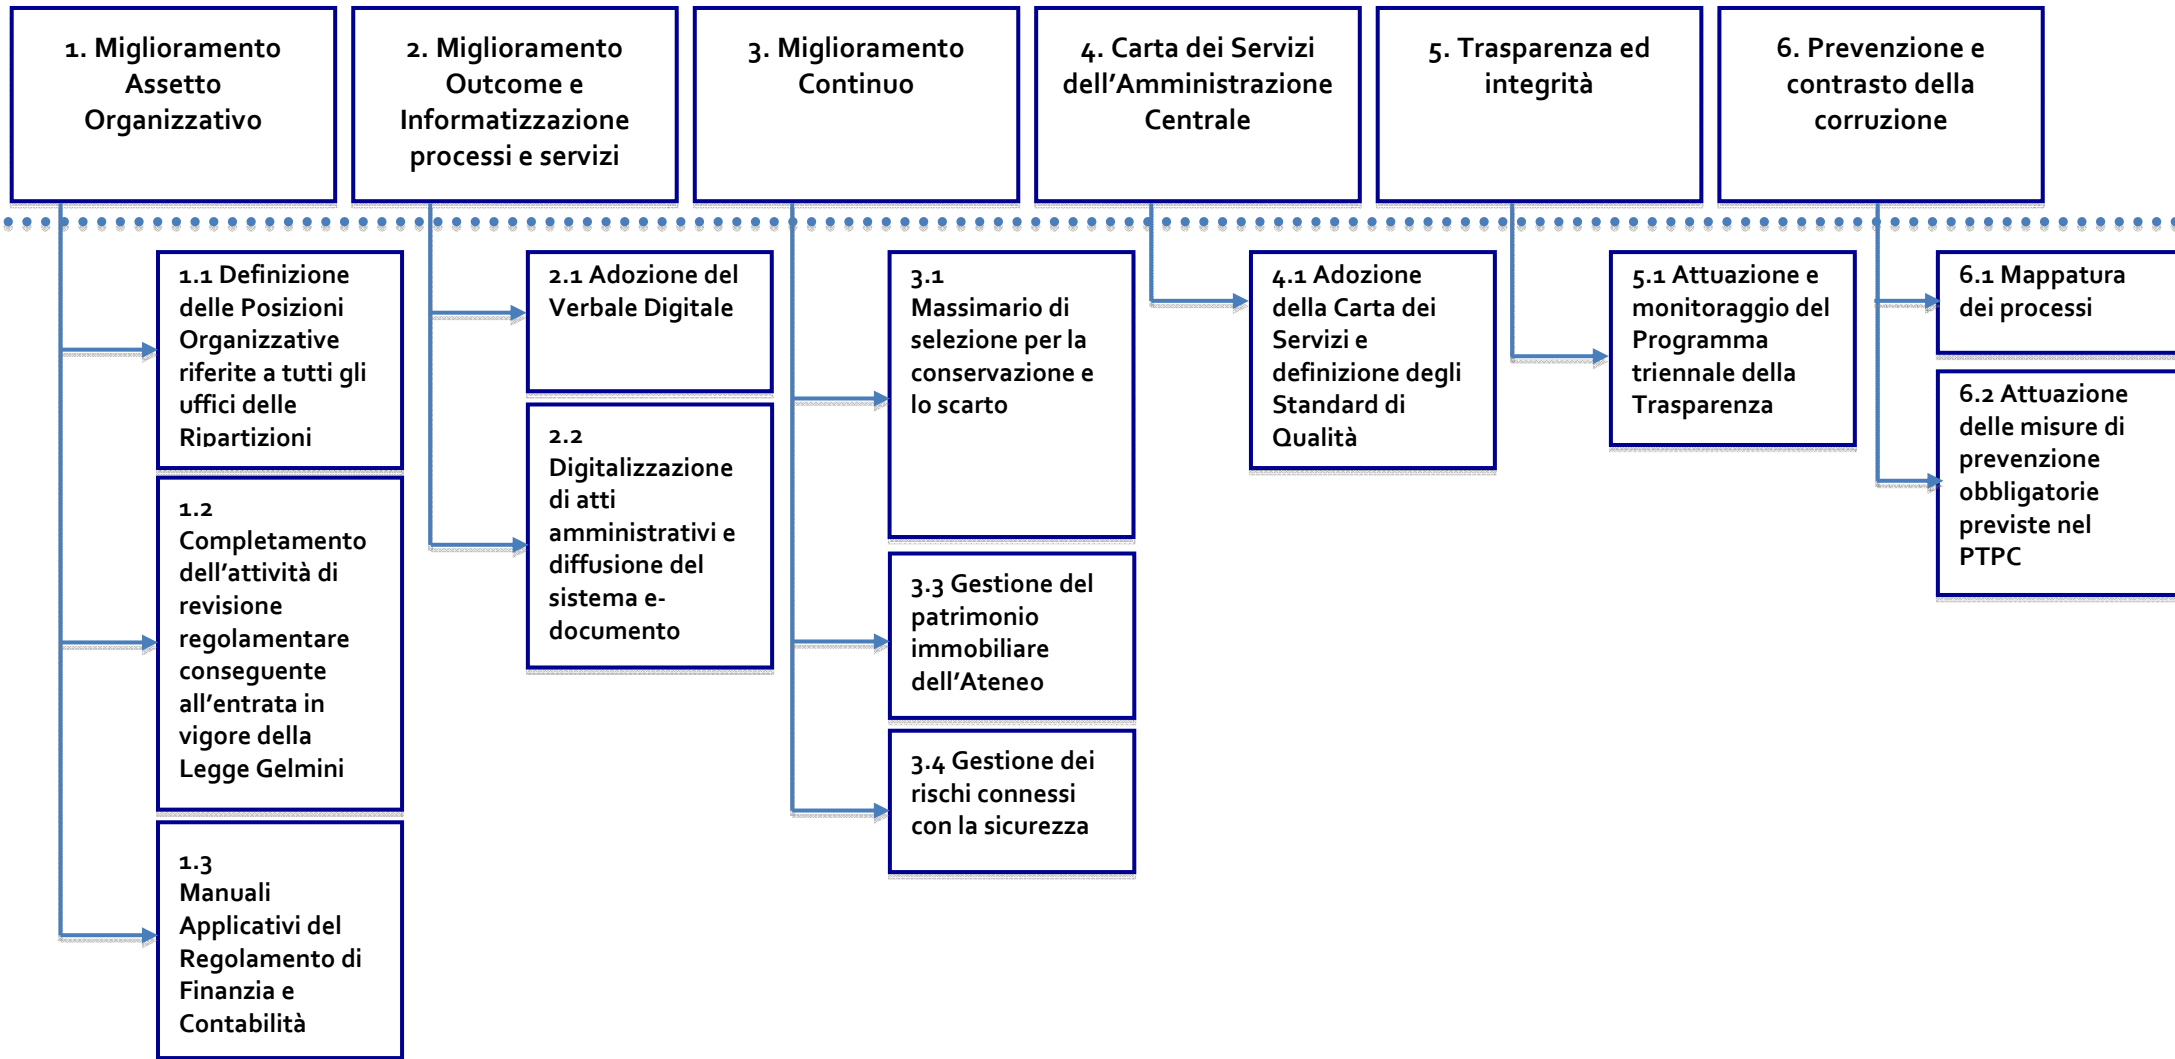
1. Miglioramento Assetto Organizzativo

2. Miglioramento Outcome e Informatizzazione processi e servizi

3. Miglioramento Continuo

4. Carta dei Servizi dell'Amministrazione Centrale

5. Trasparenza ed integrità

6. Prevenzione e contrasto della corruzione

1.1 Definizione delle Posizioni Organizzative riferite a tutti gli uffici delle Ripartizioni

1.2 Completamento dell'attività di revisione regolamentare conseguente all'entrata in vigore della Legge Gelmini

1.3 Manuali Applicativi del Regolamento di Finanzia e Contabilità

2.1 Adozione del Verbale Digitale

2.2 Digitalizzazione di atti amministrativi e diffusione del sistema e-documento

3.1 Massimario di selezione per la conservazione e lo scarto

3.3 Gestione del patrimonio immobiliare dell'Ateneo

3.4 Gestione dei rischi connessi con la sicurezza

4.1 Adozione della Carta dei Servizi e definizione degli Standard di Qualità

5.1 Attuazione e monitoraggio del Programma triennale della Trasparenza

6.1 Mappatura dei processi

6.2 Attuazione delle misure di prevenzione obbligatorie previste nel PTPC